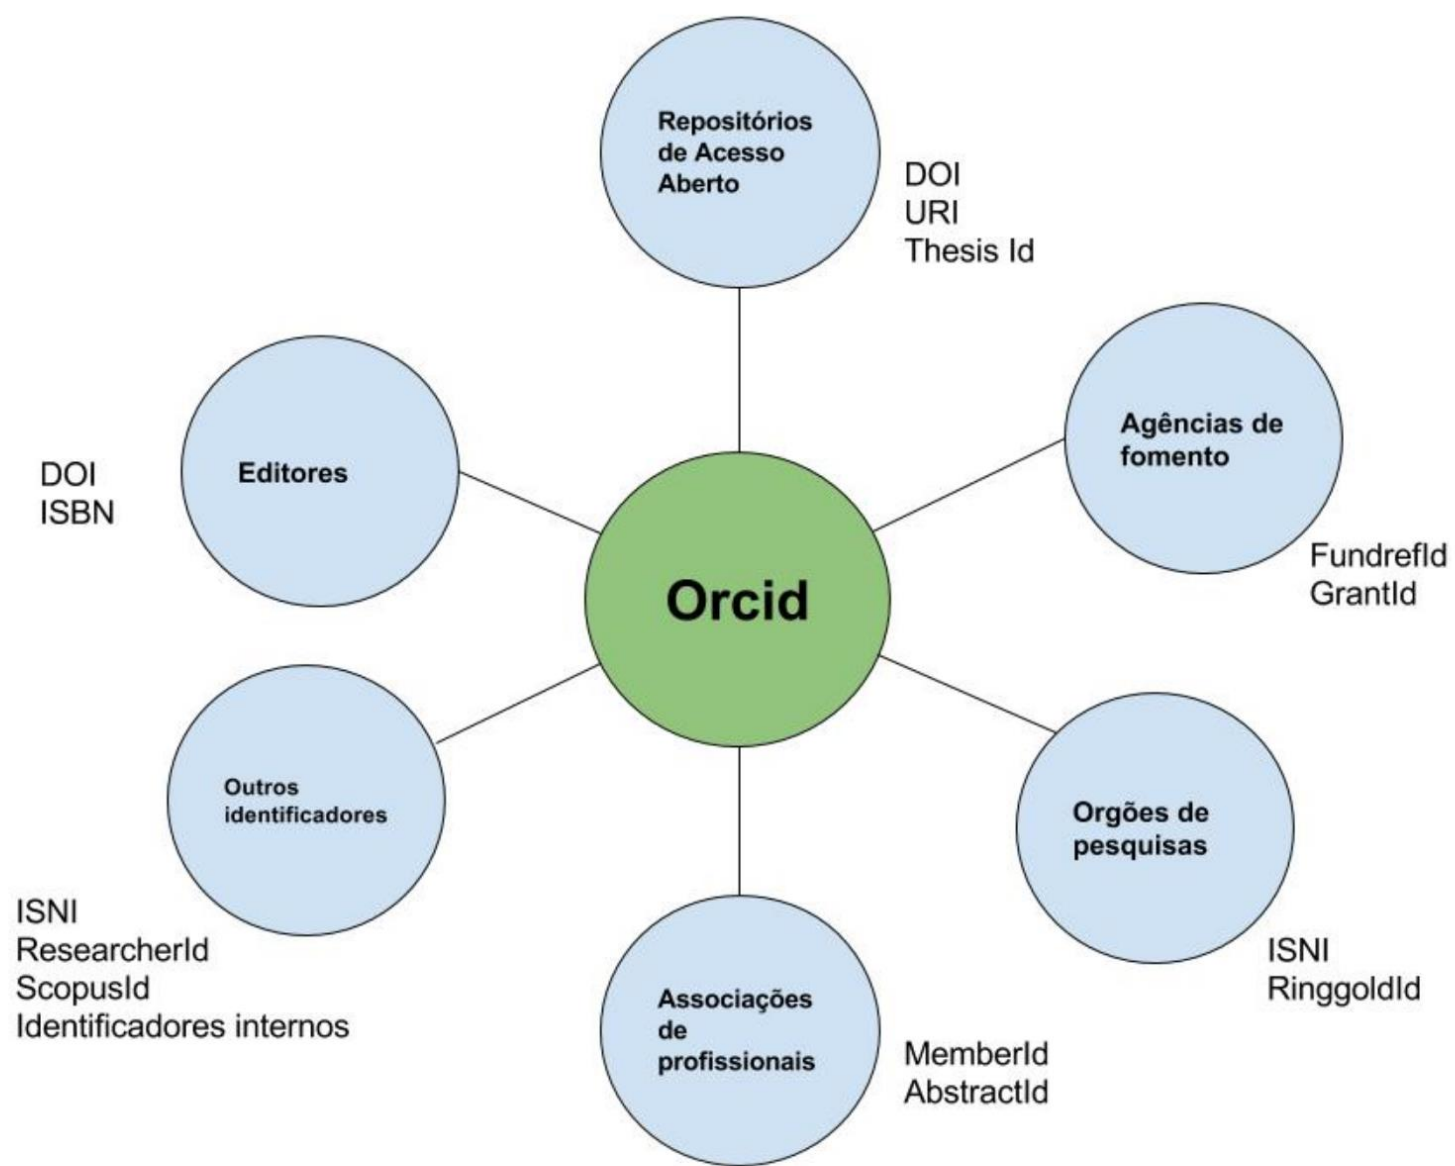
Repositórios de Acesso Aberto

DOI
URI
Thesis Id

Editores

DOI
ISBN

Agências de fomento

FundrefId
GrantId

Orcid

Outros identificadores

ISNI
ResearcherId
ScopusId
Identificadores internos

Orgões de pesquisas

ISNI
RinggoldId

Associações de profissionais

MemberId
AbstractId